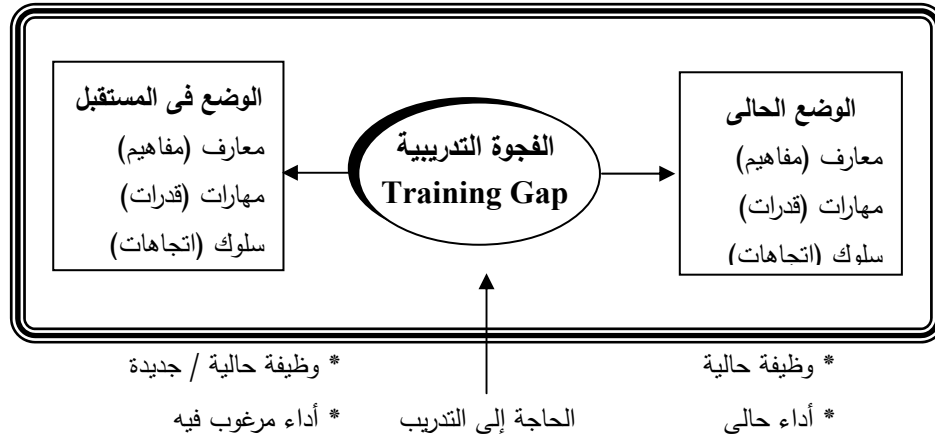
الوضع الحالى
معارف (مفاهيم)
مهارات (قدرات)
سلوك (اتجاهات)

الفجوة التدريبية
Training Gap

الوضع فى المستقبل
معارف (مفاهيم)
مهارات (قدرات)
سلوك (اتجاهات)

* وظيفة حالية
* أداء حالى

الحاجة إلى التدريب

* وظيفة حالية / جديدة
* أداء مرغوب فيه